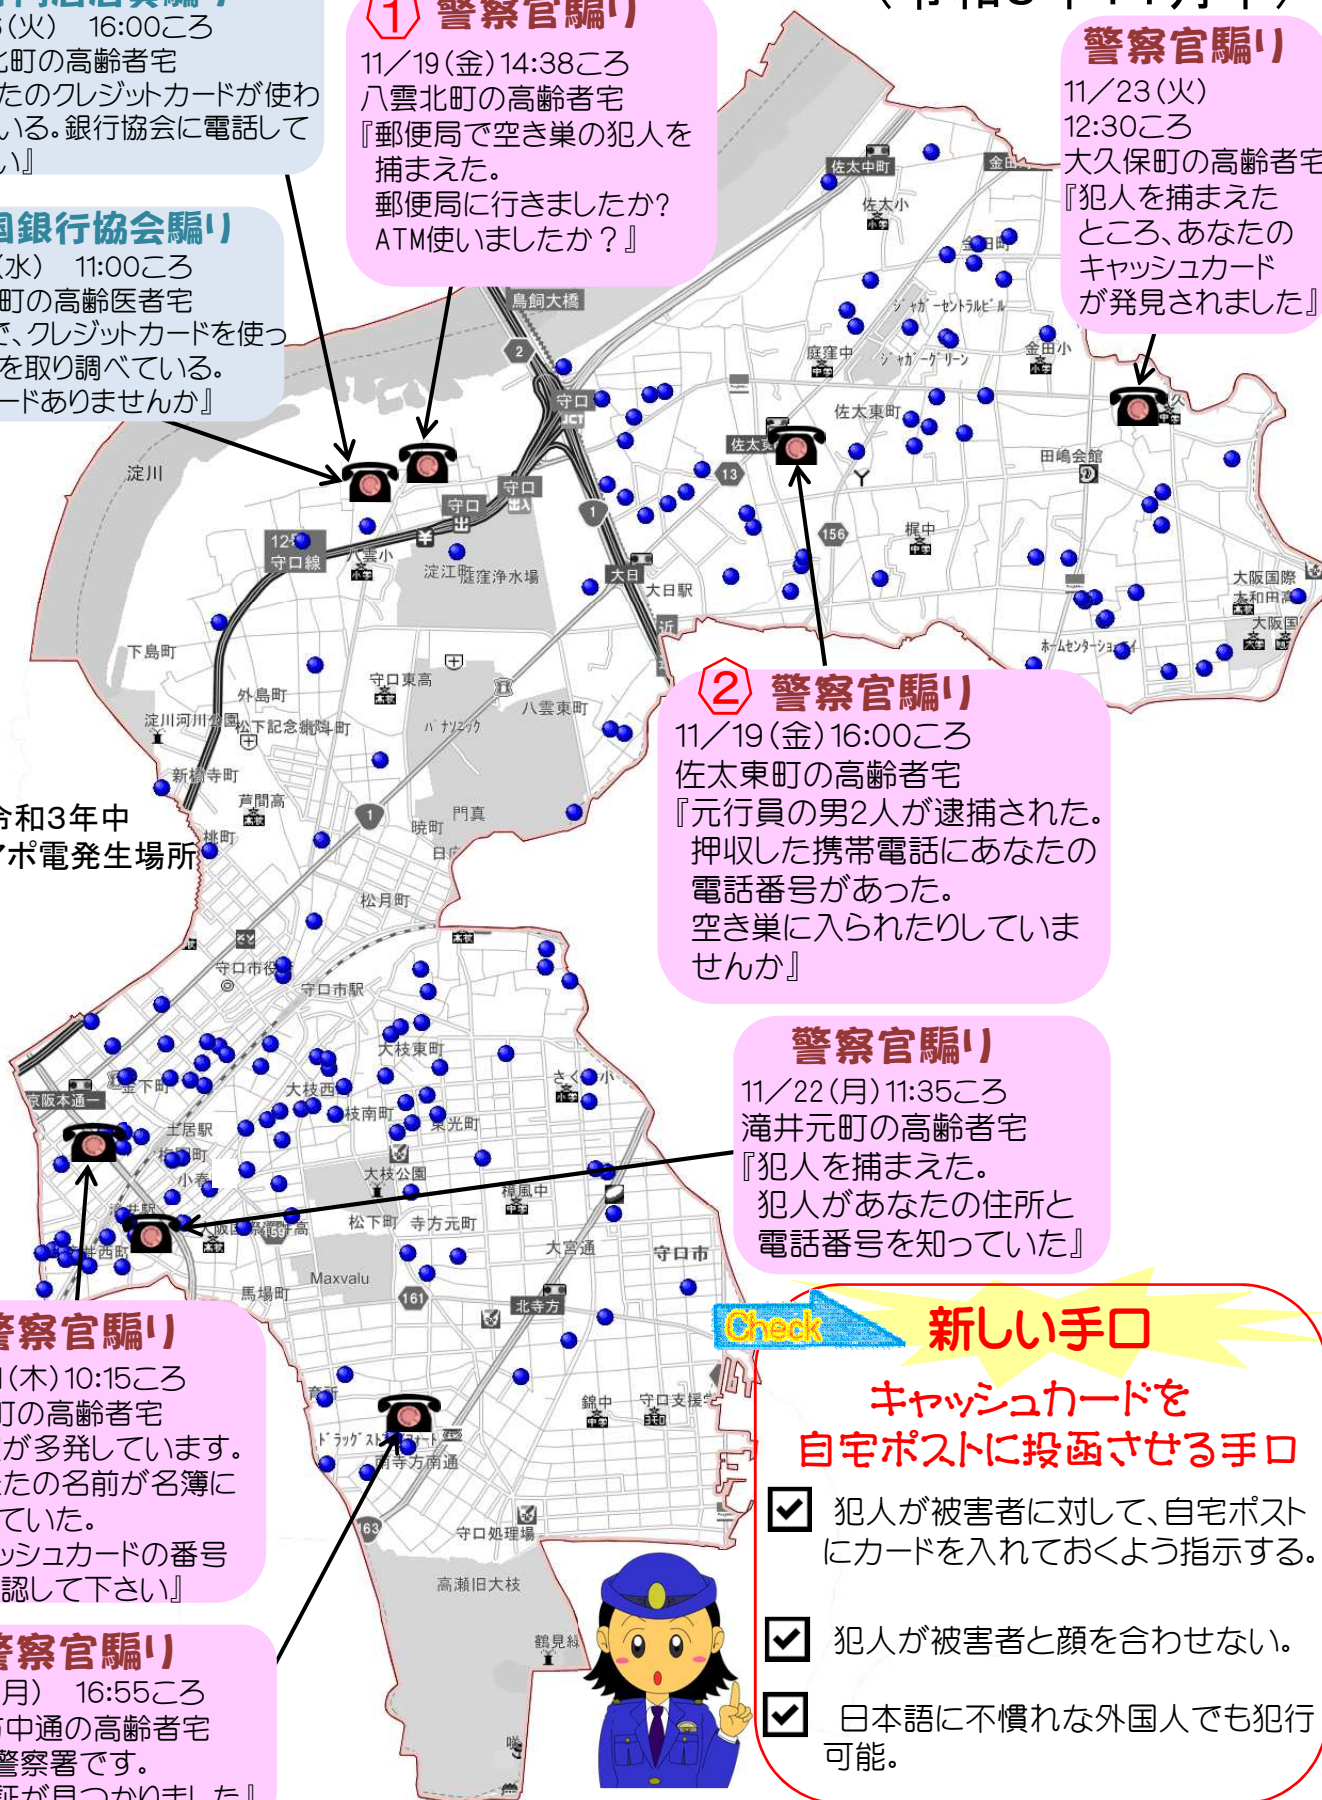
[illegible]
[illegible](火)　16:00ころ
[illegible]北町の高齢者宅
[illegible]たのクレジットカードが使わ
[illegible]いる。銀行協会に電話して
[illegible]い』

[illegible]銀行協会騙り
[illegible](水)　11:00ころ
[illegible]町の高齢医者宅
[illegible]で、クレジットカードを使っ
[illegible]を取り調べている。
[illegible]ードありませんか』

① 警察官騙り
11／19(金)14:38ころ
八雲北町の高齢者宅
『郵便局で空き巣の犯人を捕まえた。
郵便局に行きましたか?
ATM使いましたか？』

警察官騙り
11／23(火)
12:30ころ
大久保町の高齢者宅
『犯人を捕まえたところ、あなたのキャッシュカードが発見されました』

② 警察官騙り
11／19(金)16:00ころ
佐太東町の高齢者宅
『元行員の男2人が逮捕された。
押収した携帯電話にあなたの電話番号があった。
空き巣に入られたりしていませんか』

令和3年中
アポ電発生場所

警察官騙り
11／22(月)11:35ころ
滝井元町の高齢者宅
『犯人を捕まえた。
犯人があなたの住所と電話番号を知っていた』

警察官騙り
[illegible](木)10:15ころ
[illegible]町の高齢者宅
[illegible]が多発しています。
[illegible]たの名前が名簿に
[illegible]ていた。
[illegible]ッシュカードの番号
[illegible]認して下さい』

警察官騙り
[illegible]月)　16:55ころ
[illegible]中通の高齢者宅
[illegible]警察署です。
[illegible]

Check
新しい手口
キャッシュカードを
自宅ポストに投函させる手口
犯人が被害者に対して、自宅ポストにカードを入れておくよう指示する。
犯人が被害者と顔を合わせない。
日本語に不慣れな外国人でも犯行可能。

佐太中町　金田　佐太小　金田町　ジャガーセントラルビル　庭窪中　ジャガーグリーン　金田小　佐太東町　佐太東　田島会館　梶中　大阪国際　大和田　大阪国　ホームセンター　鳥飼大橋　守口　JCT　13　156　淀川　守口出入　12　守口線　八雲小　淀江　庭窪浄水場　大日　大日駅　下島町　守口東高　八雲東町　外島町　淀川河川公園　松下記念病院　町　パナソニック　新橋寺町　芦間高　門真　暁町　日　桃町　松月町　守口市役　守口市駅　大枝東町　さくら小　京阪本通一　金下町　大枝西　枝南町　東光町　土居駅　町　小春　大枝公園　橋風中　松下町　寺方元町　井西町　大宮通　守口市　Maxvalu　馬場町　161　北寺方　錦中　守口支援　ドラッグストア　寺方南通　163　守口処理場　高瀬旧大枝　観見　1　2